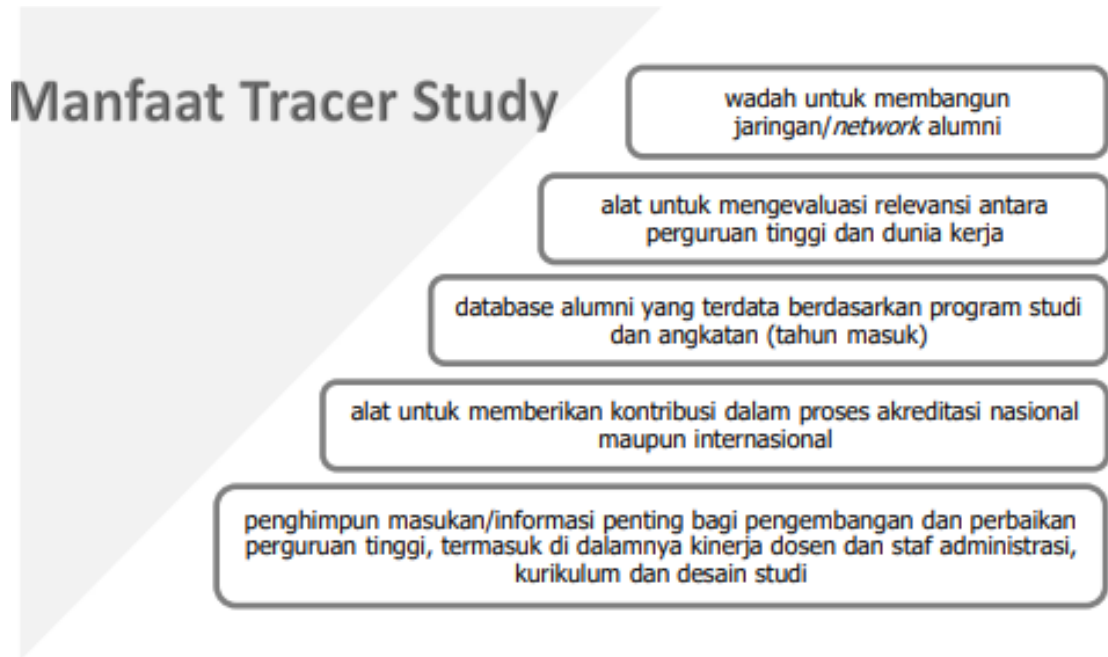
Manfaat Tracer Study

wadah untuk membangun jaringan/*network* alumni

alat untuk mengevaluasi relevansi antara perguruan tinggi dan dunia kerja

database alumni yang terdata berdasarkan program studi dan angkatan (tahun masuk)

alat untuk memberikan kontribusi dalam proses akreditasi nasional maupun internasional

penghimpun masukan/informasi penting bagi pengembangan dan perbaikan perguruan tinggi, termasuk di dalamnya kinerja dosen dan staf administrasi, kurikulum dan desain studi